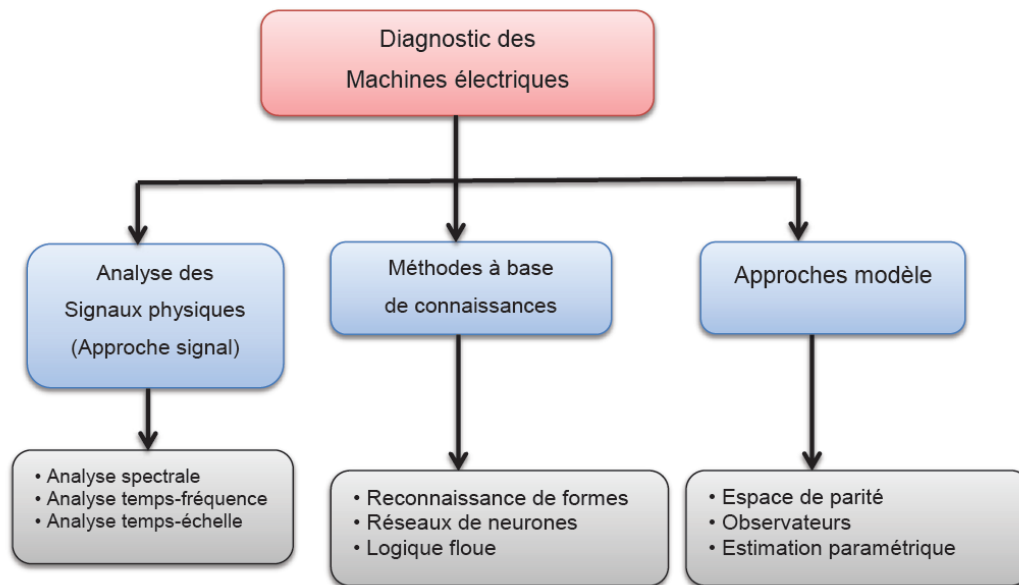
Diagnostic des
Machines électriques

Analyse des
Signaux physiques
(Approche signal)

• Analyse spectrale
• Analyse temps-fréquence
• Analyse temps-échelle

Méthodes à base
de connaissances

• Reconnaissance de formes
• Réseaux de neurones
• Logique floue

Approches modèle

• Espace de parité
• Observateurs
• Estimation paramétrique